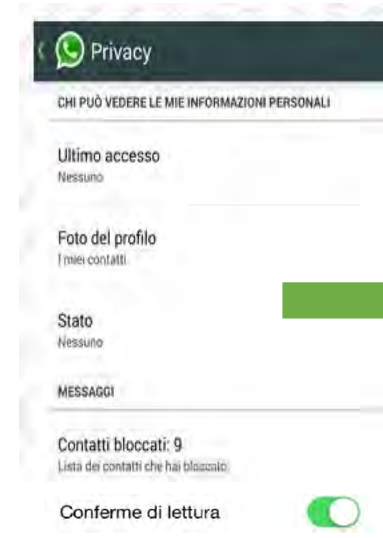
Privacy

CHI PUÒ VEDERE LE MIE INFORMAZIONI PERSONALI

Ultimo accesso
Nessuno

Foto del profilo
I miei contatti

Stato
Nessuno

MESSAGGI

Contatti bloccati: 9
Lista dei contatti che hai bloccato

Conferme di lettura